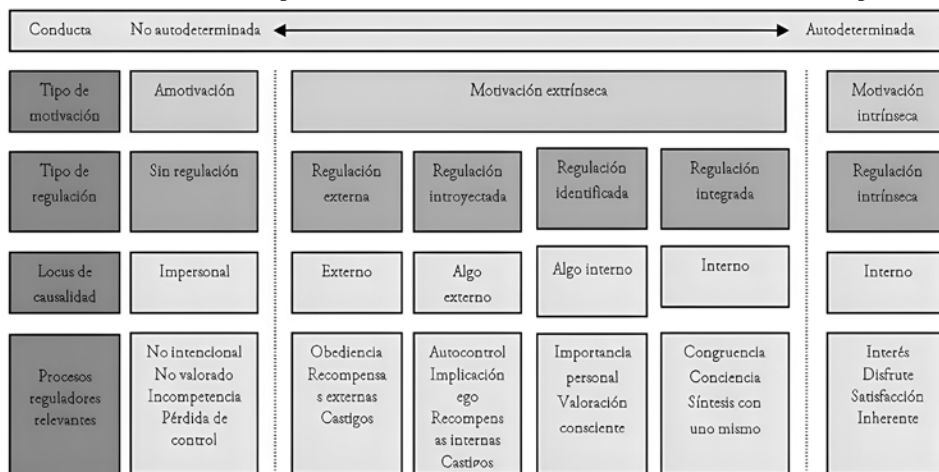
Conducta No autodeterminada Autodeterminada

| Tipo de motivación | Amotivación | Motivación extrínseca | | | | Motivación intrínseca |
|---|---|---|---|---|---|---|
| Tipo de regulación | Sin regulación | Regulación externa | Regulación introyectada | Regulación identificada | Regulación integrada | Regulación intrínseca |
| Locus de causalidad | Impersonal | Externo | Algo externo | Algo interno | Interno | Interno |
| Procesos reguladores relevantes | No intencional No valorado Incompetencia Pérdida de control | Obediencia Recompensas externas Castigos | Autocontrol Implicación ego Recompensas internas Castigos | Importancia personal Valoración consciente | Congruencia Conciencia Síntesis con uno mismo | Interés Disfrute Satisfacción Inherente |